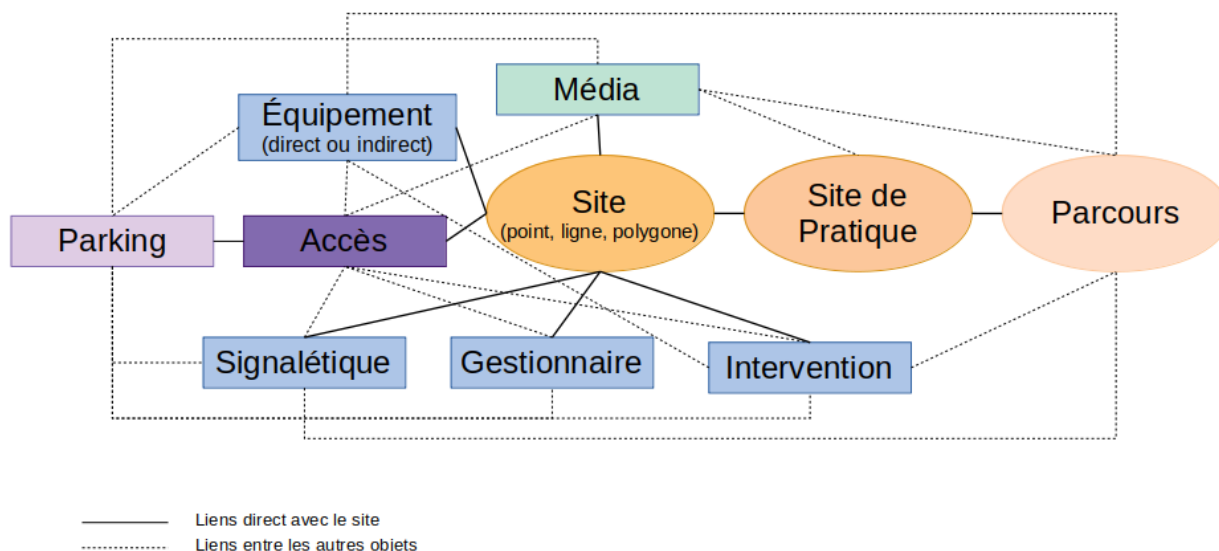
Média

Équipement
(direct ou indirect)

Parking

Accès

Site
(point, ligne, polygone)

Site de Pratique

Parcours

Signalétique

Gestionnaire

Intervention

Liens direct avec le site
Liens entre les autres objets